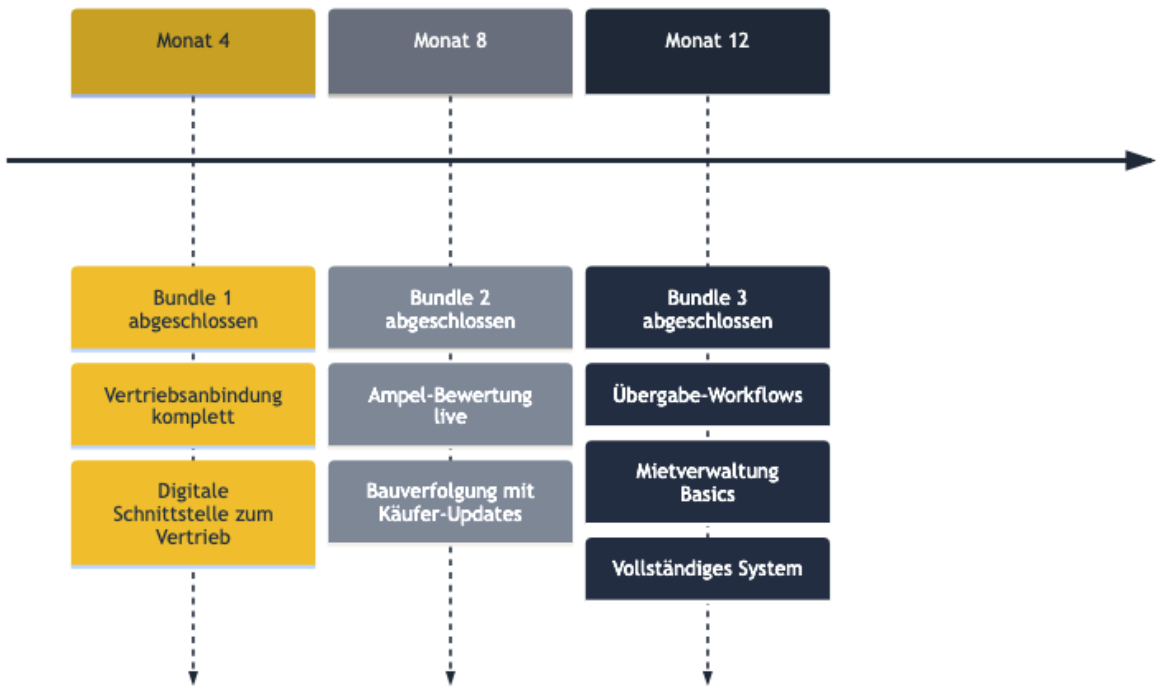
Monat 4

Monat 8

Monat 12

Bundle 1 abgeschlossen

Vertriebsanbindung komplett

Digitale Schnittstelle zum Vertrieb

Bundle 2 abgeschlossen

Ampel-Bewertung live

Bauverfolgung mit Käufer-Updates

Bundle 3 abgeschlossen

Übergabe-Workflows

Mietverwaltung Basics

Vollständiges System